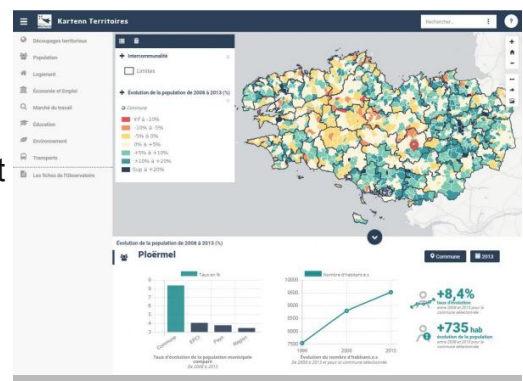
Kartenn Territoires

Rechercher...

?

Découpages territoriaux

Population

Logement

Économie et Emploi

Marché du travail

Éducation

Environnement

Transports

Les fiches de l'Observatoire

Intercommunalité

Limites

Évolution de la population de 2008 à 2013 (%)

Commune

Inf à -10%

-10% à -5%

-5% à 0%

0% à +5%

+5% à +10%

+10% à +20%

Sup à +20%

Évolution de la population de 2008 à 2013 (%)

Ploërmel

Commune

2013

Taux en %

Commune

EPCI

Pays

Région

Taux d'évolution de la population municipale comparé

De 2008 à 2013

Nombre d'habitant.e.s

10000

9500

9000

8500

8000

7500

1999

2008

2013

Évolution du nombre d'habitant.e.s

De 1999 à 2013 pour la commune sélectionnée

+8,4%

taux d'évolution

entre 2008 et 2013 pour la commune sélectionnée

+735 hab

évolution de la population

entre 2008 et 2013 pour la commune sélectionnée